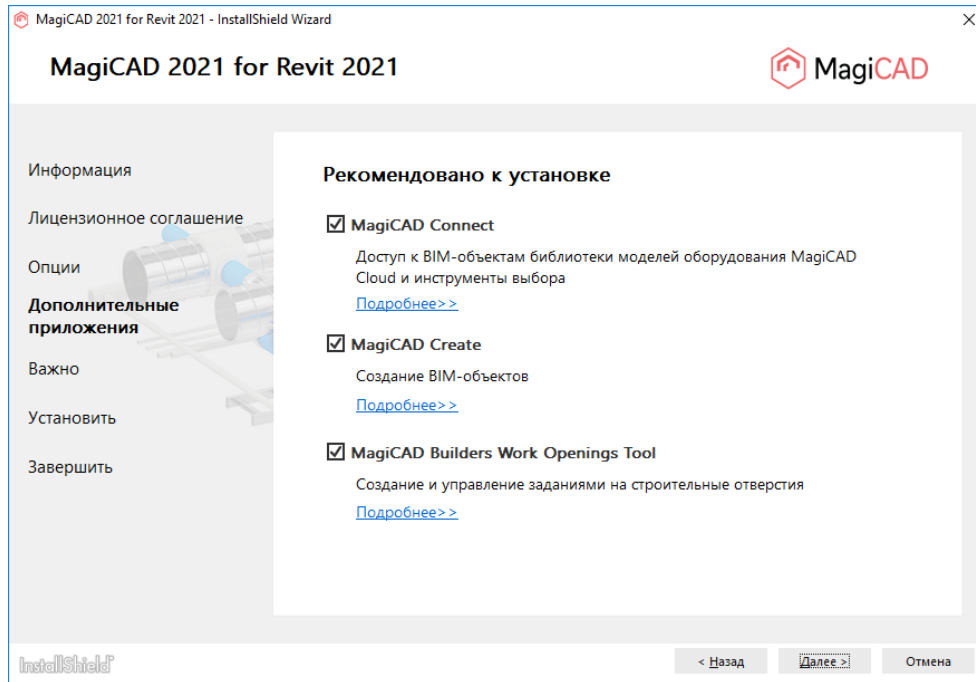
MagiCAD 2021 for Revit 2021 - InstallShield Wizard

×

MagiCAD 2021 for Revit 2021

MagiCAD

Информация

Лицензионное соглашение

Опции

Дополнительные приложения

Важно

Установить

Завершить

Рекомендовано к установке

☑ MagiCAD Connect

Доступ к BIM-объектам библиотеки моделей оборудования MagiCAD Cloud и инструменты выбора

Подробнее>>

☑ MagiCAD Create

Создание BIM-объектов

Подробнее>>

☑ MagiCAD Builders Work Openings Tool

Создание и управление заданиями на строительные отверстия

Подробнее>>

InstallShield

< Назад

Далее >

Отмена